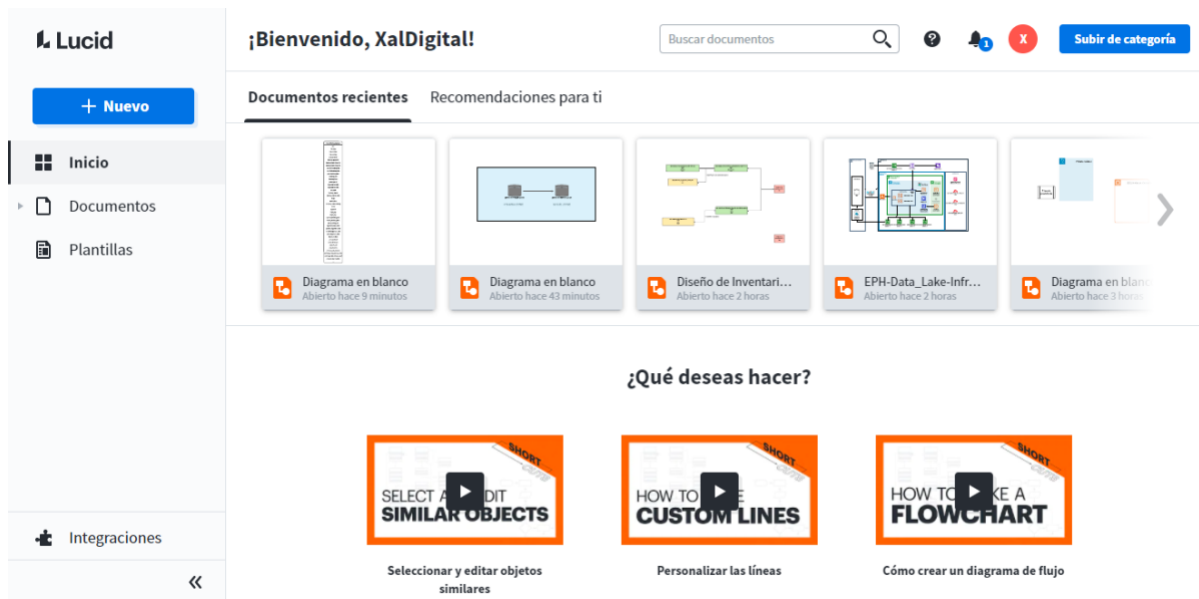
Lucid

+ Nuevo

Inicio

Documentos

Plantillas

Integraciones

«

¡Bienvenido, XalDigital!

Buscar documentos

1

X

Subir de categoría

Documentos recientes

Recomendaciones para ti

Diagrama en blanco
Abierto hace 9 minutos

Diagrama en blanco
Abierto hace 43 minutos

Diseño de Inventari...
Abierto hace 2 horas

EPH-Data_Lake-Infr...
Abierto hace 2 horas

Diagrama en blan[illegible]
Abierto hace 3 hora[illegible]

¿Qué deseas hacer?

SHORT
SELECT A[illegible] EDIT
SIMILAR OBJECTS

Seleccionar y editar objetos similares

SHORT
HOW TO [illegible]E
CUSTOM LINES

Personalizar las líneas

SHORT
HOW TO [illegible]KE A
FLOWCHART

Cómo crear un diagrama de flujo